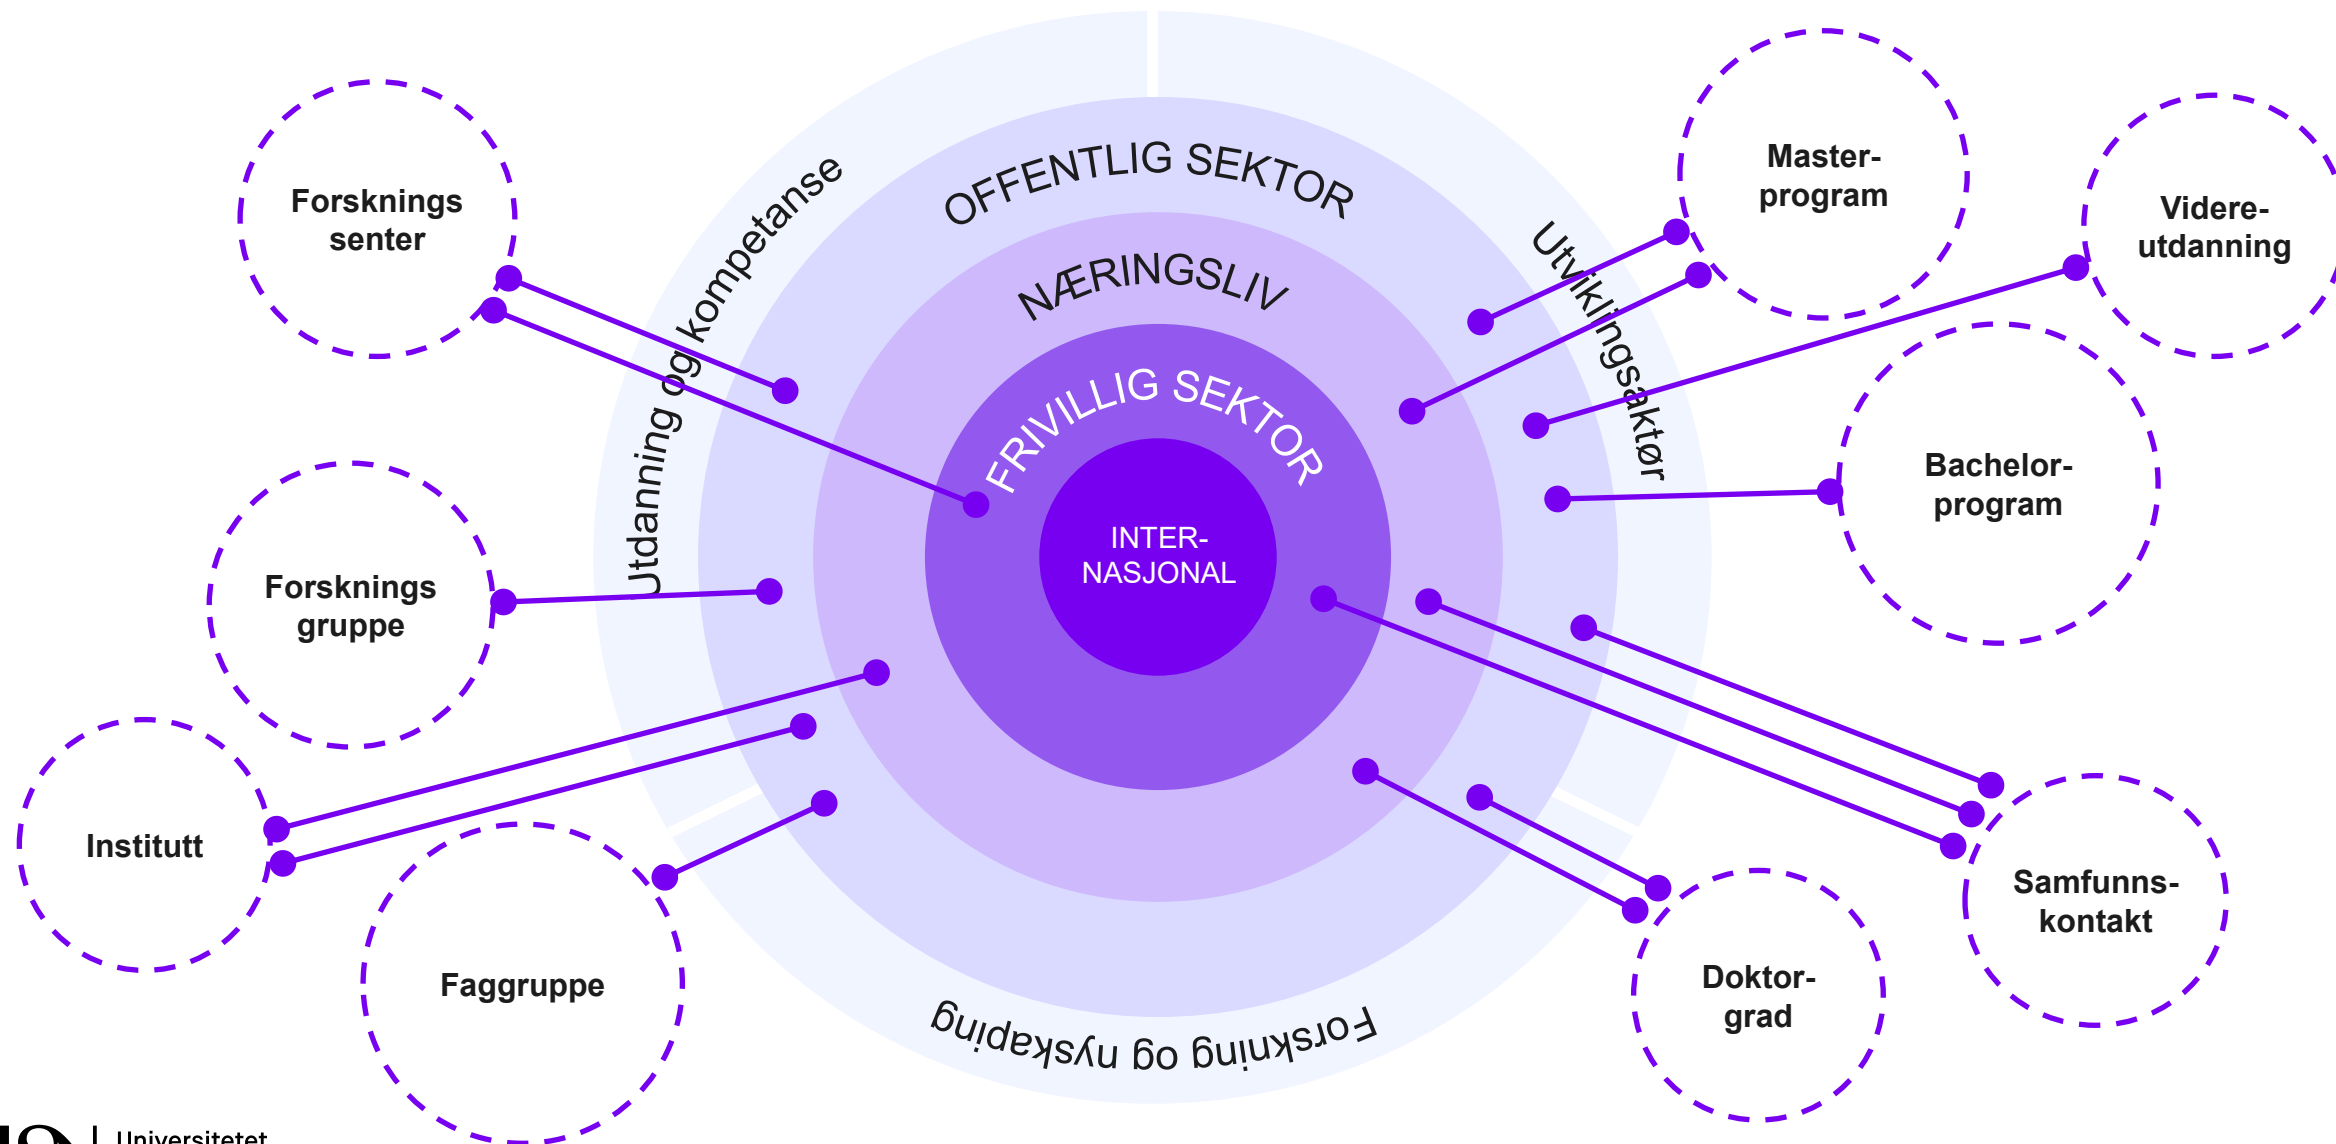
Forsknings senter

Utdanning og kompetanse

OFFENTLIG SEKTOR

NÆRINGSLIV

FRIVILLIG SEKTOR

INTER-NASJONAL

Utviklingsaktør

Master-program

Videre-utdanning

Bachelor-program

Forsknings gruppe

Institutt

Faggruppe

Forskning og nyskaping

Doktor-grad

Samfunns-kontakt

Universitetet